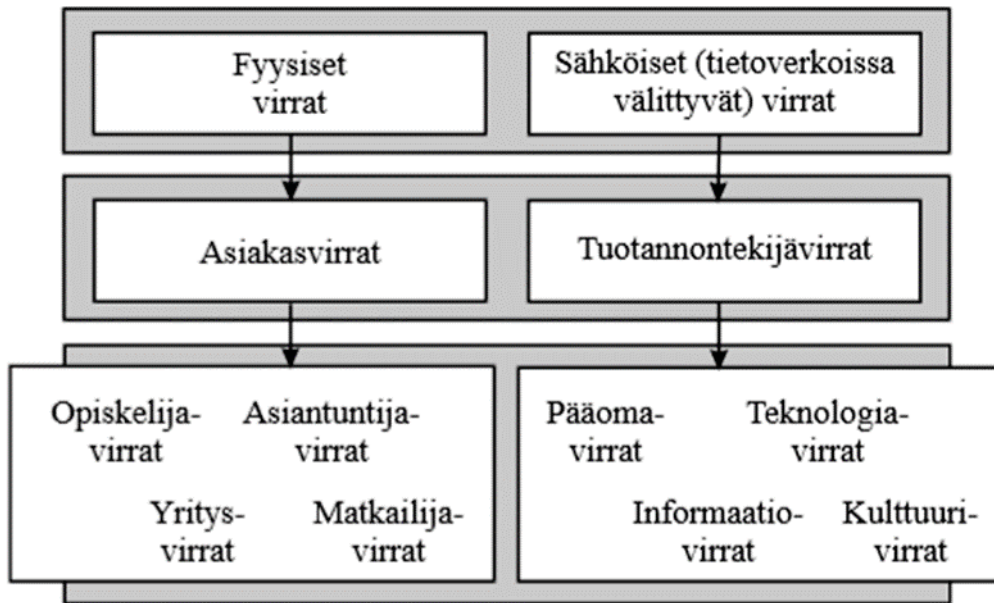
Fyysiset virrat

Sähköiset (tietoverkoissa välittyvät) virrat

Asiakasvirrat

Tuotannontekijävirrat

Opiskelija- virrat

Asiantuntija- virrat

Yritys- virrat

Matkailija- virrat

Pääoma- virrat

Teknologia- virrat

Informaatio- virrat

Kulttuuri- virrat